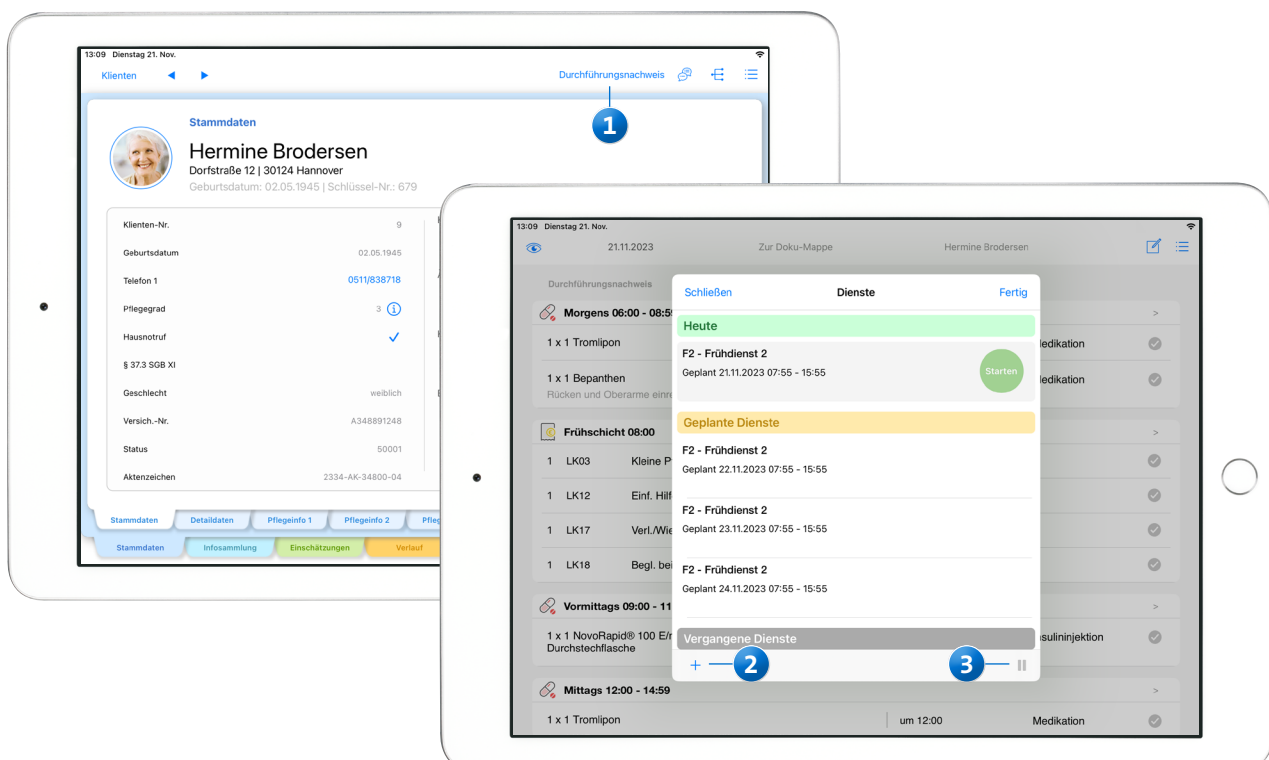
13:09 Dienstag 21. Nov.

Klienten ◀ ▶ Durchführungsnachweis

1

Stammdaten

Hermine Brodersen

Dorfstraße 12 | 30124 Hannover

Geburtsdatum: 02.05.1945 | Schlüssel-Nr.: 679

| | |
|---|---|
| Klienten-Nr. | 9 |
| Geburtsdatum | 02.05.1945 |
| Telefon 1 | 0511/838718 |
| Pflegegrad | 3 |
| Hausnotruf | ✓ |
| § 37.3 SGB XI | |
| Geschlecht | weiblich |
| Versich.-Nr. | A348891248 |
| Status | 50001 |
| Aktenzeichen | 2334-AK-34800-04 |

Stammdaten Detaildaten Pflegeinfo 1 Pflegeinfo 2 Pfleg

Stammdaten Infosammlung Einschätzungen Verlauf

13:09 Dienstag 21. Nov.

21.11.2023 Zur Doku-Mappe Hermine Brodersen

Durchführungsnachweis

Morgens 06:00 - 08:5

1 x 1 Tromlipon edikation

1 x 1 Bepanthen edikation

Rücken und Oberarme einre

Frühschicht 08:00

1 LK03 Kleine P

1 LK12 Einf. Hilf

1 LK17 Verl./Wie

1 LK18 Begl. bei

Vormittags 09:00 - 11

1 x 1 NovoRapid® 100 E/r sulininjektion

Durchstechflasche

Mittags 12:00 - 14:59

1 x 1 Tromlipon um 12:00 Medikation

Schließen Dienste Fertig

Heute

F2 - Frühdienst 2

Geplant 21.11.2023 07:55 - 15:55

Starten

Geplante Dienste

F2 - Frühdienst 2

Geplant 22.11.2023 07:55 - 15:55

F2 - Frühdienst 2

Geplant 23.11.2023 07:55 - 15:55

F2 - Frühdienst 2

Geplant 24.11.2023 07:55 - 15:55

Vergangene Dienste

+ 2 3